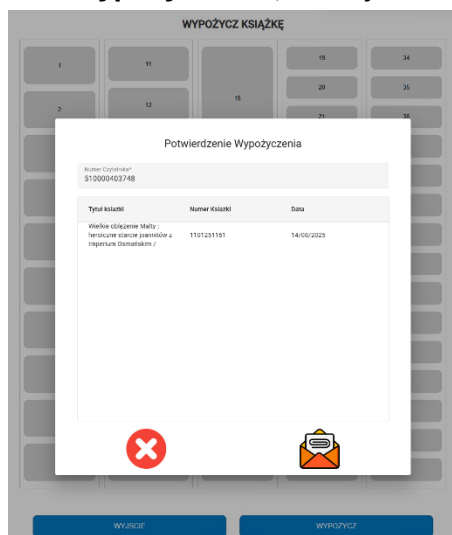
WYPOŻYCZ KSIĄŻKĘ

1

11

19

34

20

35

2

12

18

21

36

Potwierdzenie Wypożyczenia

Numer Czytelnika*
510000403748

| Tytuł książki | Numer Książki | Data |
|---|---|---|
| Wielkie oblężenie Malty : heroiczne starcie joannitów z Imperium Osmańskim / | 1101251161 | 14/09/2025 |

WYJŚCIE

WYPOŻYCZ